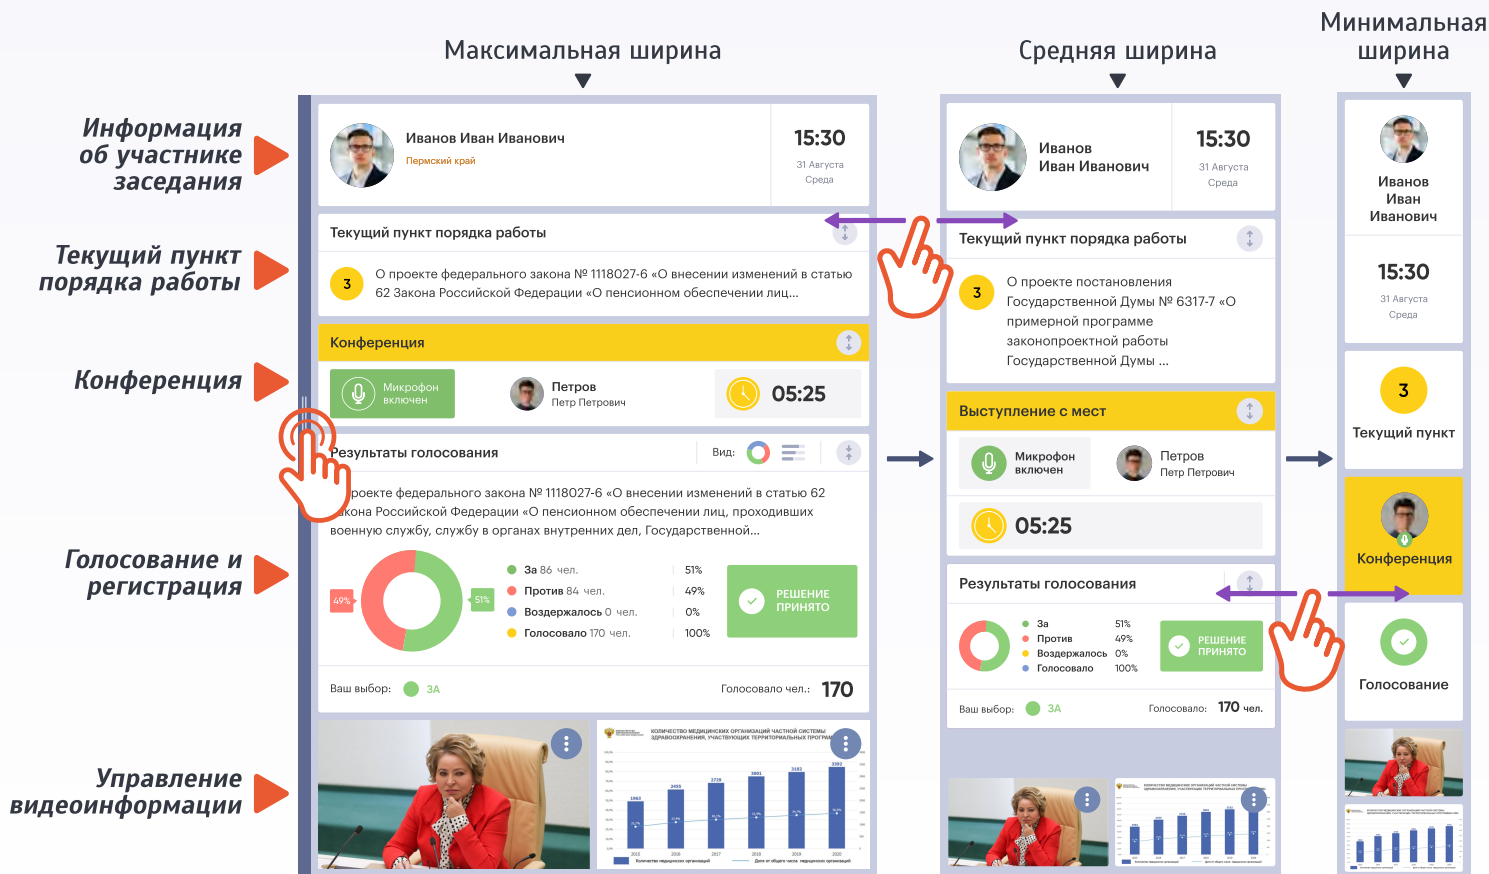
Максимальная ширина

Средняя ширина

Минимальная ширина

Информация об участнике заседания

Текущий пункт порядка работы

Конференция

Голосование и регистрация

Управление видеоинформации

Иванов Иван Иванович
Пермский край

15:30
31 Августа
Среда

Текущий пункт порядка работы

3
О проекте федерального закона № 1118027-6 «О внесении изменений в статью 62 Закона Российской Федерации «О пенсионном обеспечении лиц...

Конференция

Микрофон включен

Петров
Петр Петрович

05:25

Результаты голосования

Вид:

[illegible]роекте федерального закона № 1118027-6 «О внесении изменений в статью 62 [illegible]кона Российской Федерации «О пенсионном обеспечении лиц, проходивших военную службу, службу в органах внутренних дел, Государственной...

49%
51%

| За 86 чел. | 51% |
|---|---|
| Против 84 чел. | 49% |
| Воздержалось 0 чел. | 0% |
| Голосовало 170 чел. | 100% |

РЕШЕНИЕ ПРИНЯТО

Ваш выбор: ЗА

Голосовало чел.: 170

Иванов Иван Иванович

15:30
31 Августа
Среда

Текущий пункт порядка работы

3
О проекте постановления Государственной Думы № 6317-7 «О примерной программе законопроектной работы Государственной Думы ...

Выступление с мест

Микрофон включен

Петров
Петр Петрович

05:25

Результаты голосования

| За | 51% |
|---|---|
| Против | 49% |
| Воздержалось | 0% |
| Голосовало | 100% |

РЕШЕНИЕ ПРИНЯТО

Ваш выбор: ЗА

Голосовало: 170 чел.

Иванов Иван Иванович

15:30
31 Августа
Среда

3
Текущий пункт

Конференция

Голосование